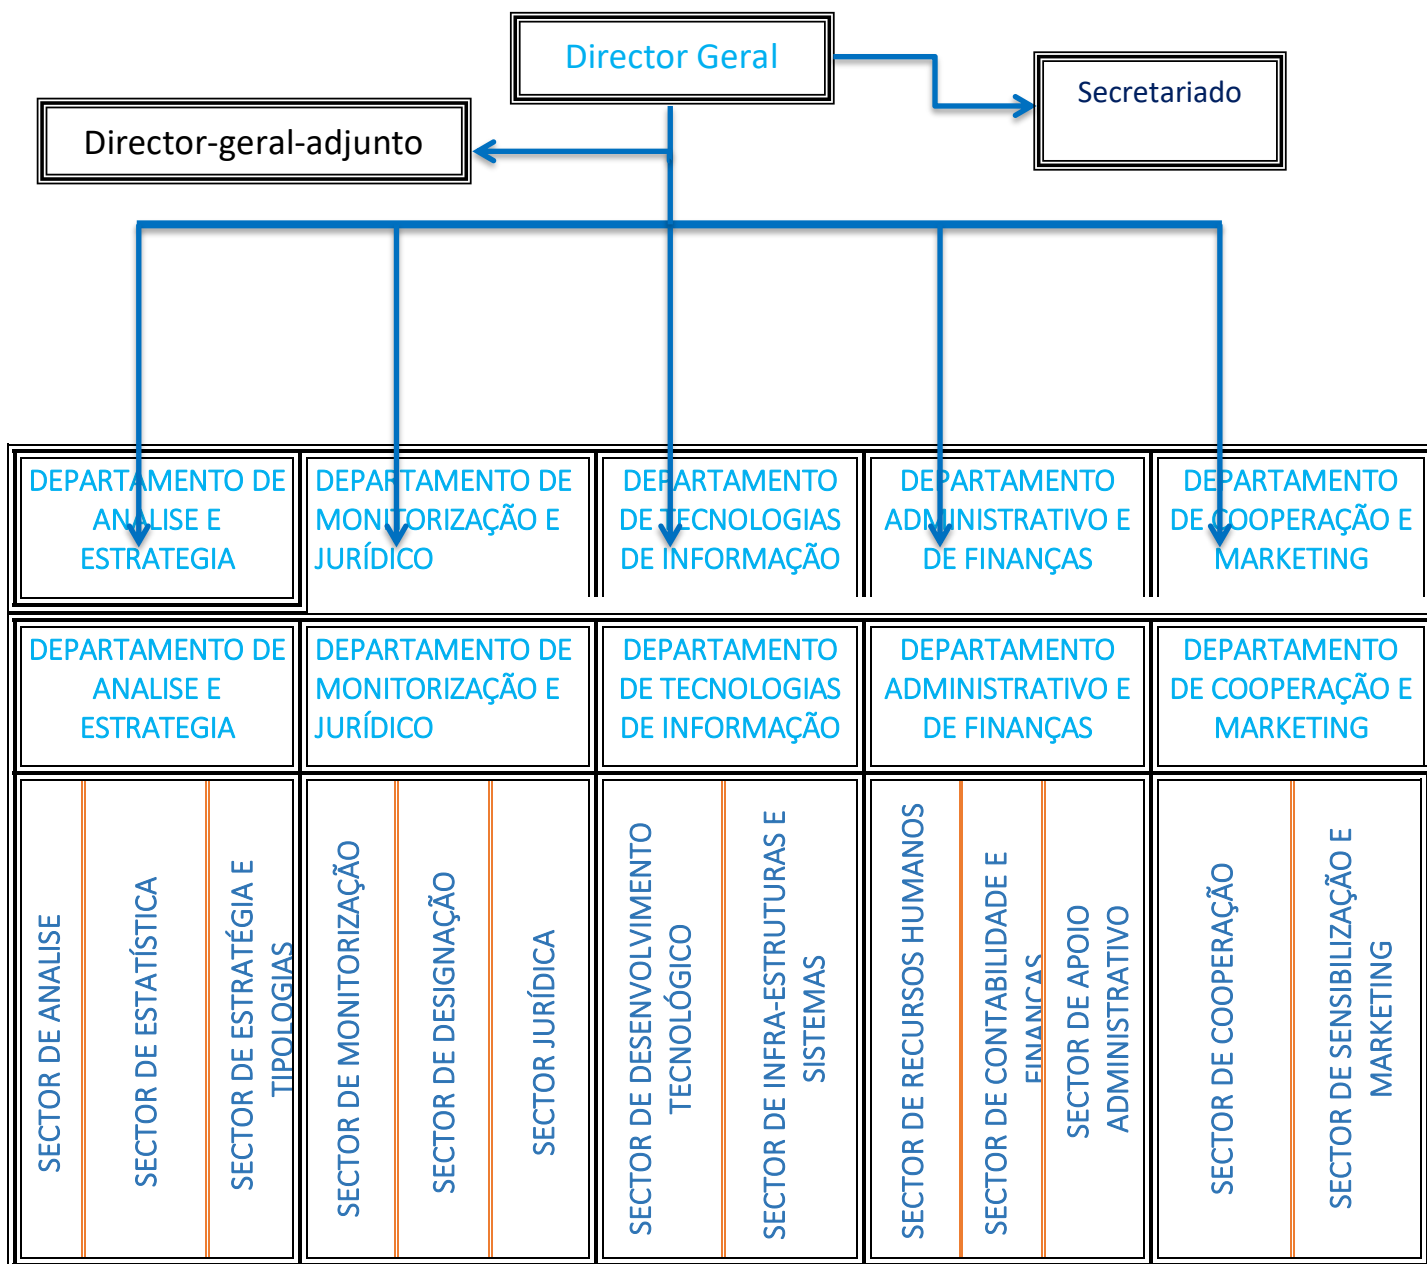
Director Geral

Secretariado

Director-geral-adjunto

DEPARTAMENTO DE ANALISE E ESTRATEGIA

DEPARTAMENTO DE MONITORIZAÇÃO E JURÍDICO

DEPARTAMENTO DE TECNOLOGIAS DE INFORMAÇÃO

DEPARTAMENTO ADMINISTRATIVO E DE FINANÇAS

DEPARTAMENTO DE COOPERAÇÃO E MARKETING

DEPARTAMENTO DE ANALISE E ESTRATEGIA

DEPARTAMENTO DE MONITORIZAÇÃO E JURÍDICO

DEPARTAMENTO DE TECNOLOGIAS DE INFORMAÇÃO

DEPARTAMENTO ADMINISTRATIVO E DE FINANÇAS

DEPARTAMENTO DE COOPERAÇÃO E MARKETING

SECTOR DE ANALISE

SECTOR DE ESTATÍSTICA

SECTOR DE ESTRATÉGIA E TIPOLOGIAS

SECTOR DE MONITORIZAÇÃO

SECTOR DE DESIGNAÇÃO

SECTOR JURÍDICA

SECTOR DE DESENVOLVIMENTO TECNOLÓGICO

SECTOR DE INFRA-ESTRUTURAS E SISTEMAS

SECTOR DE RECURSOS HUMANOS

SECTOR DE CONTABILIDADE E FINANÇAS

SECTOR DE APOIO ADMINISTRATIVO

SECTOR DE COOPERAÇÃO

SECTOR DE SENSIBILIZAÇÃO E MARKETING